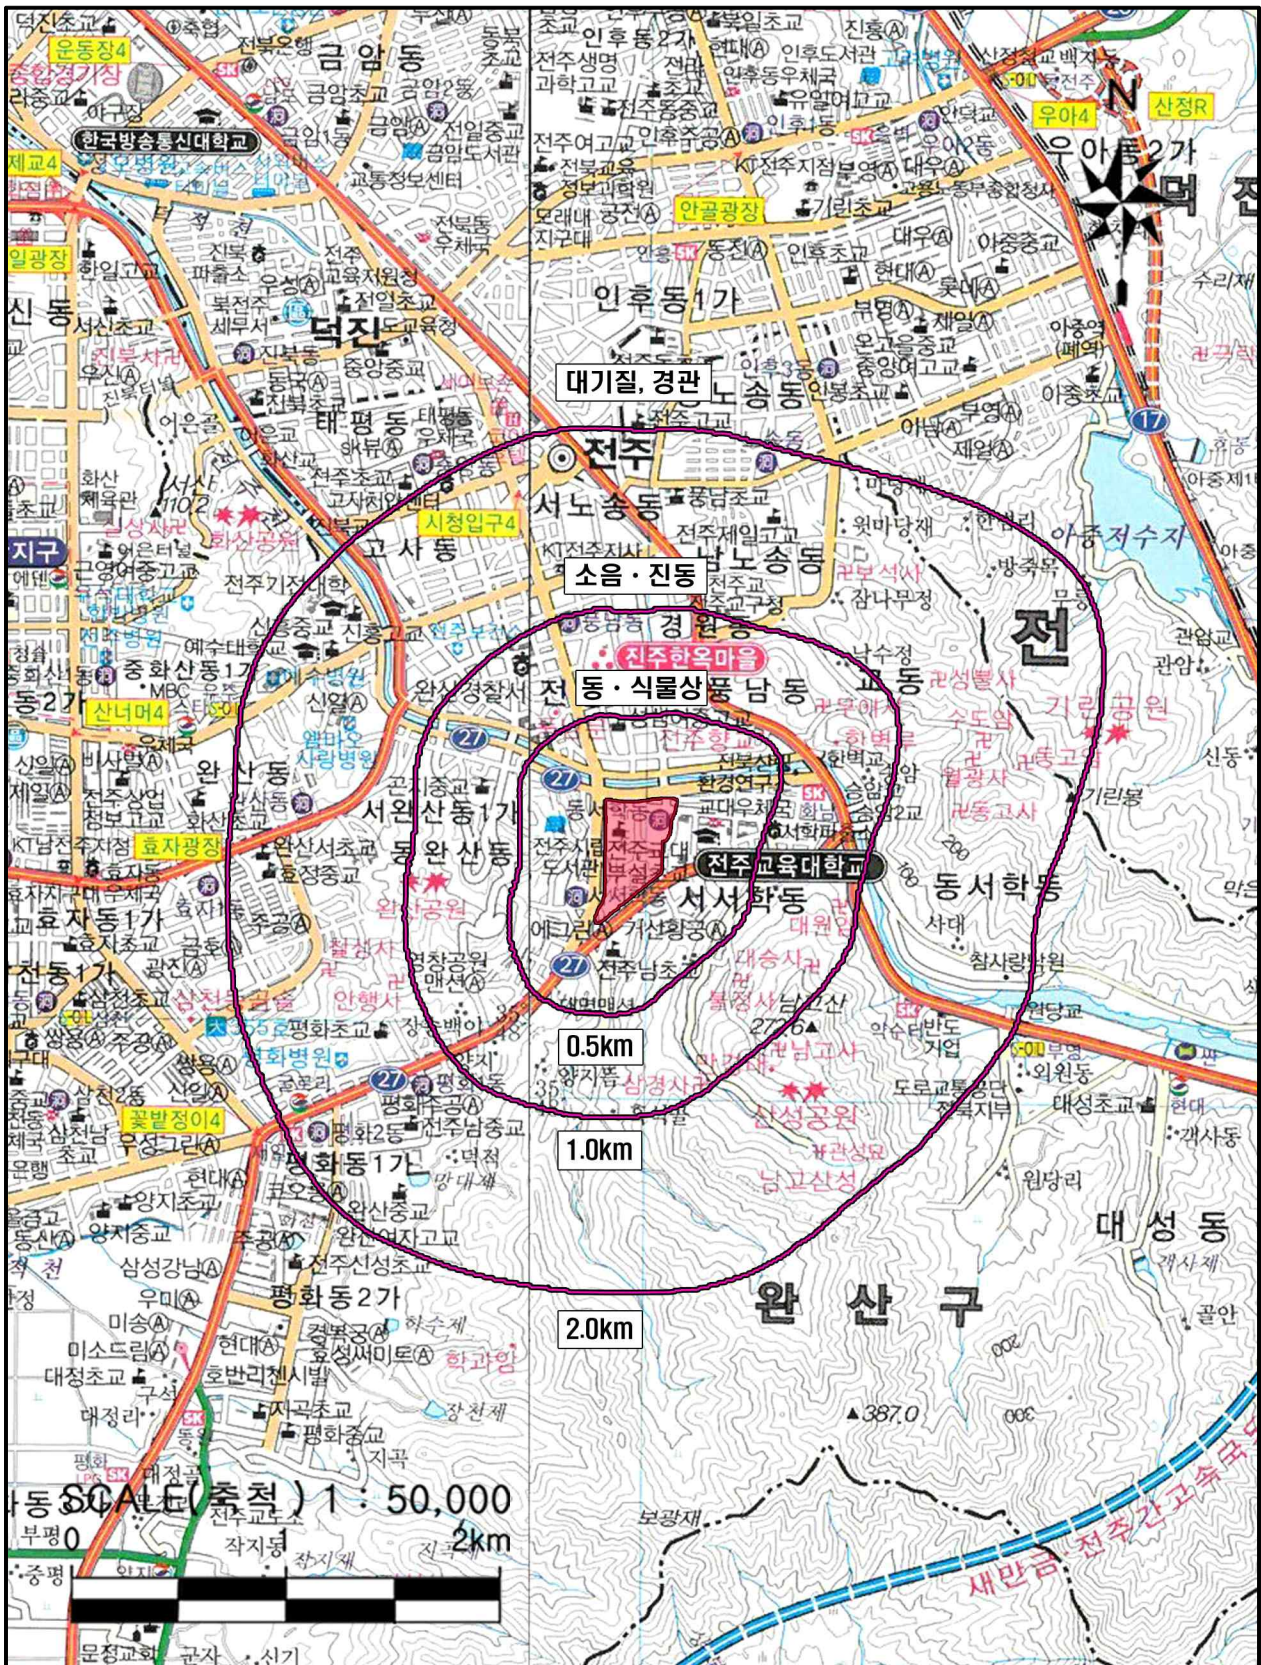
대기질, 경관

소음 · 진동

동 · 식물상

0.5km

1.0km

2.0km

SCALE(축척) 1 : 50,000

0

2km

금암동

인후동2가

인후동1가

덕진

노송동

태평동

전주

서노송동

고사동

남노송동

경원동

전주한옥마을

풍남동

교동

중화산동1가

완산동

서완산동1가

동완산동

서서학동

전주교육대학교

동서학동

효자동1가

평화동1가

평화동2가

완산구

대성동

한국방송통신대학교

안골광장

시청입구4

효자광장

꽃밭정이4

산너머4

우아동2가

우아4

산정R

아중저수지

기린공원

산성공원

남고산성

완산공원

N